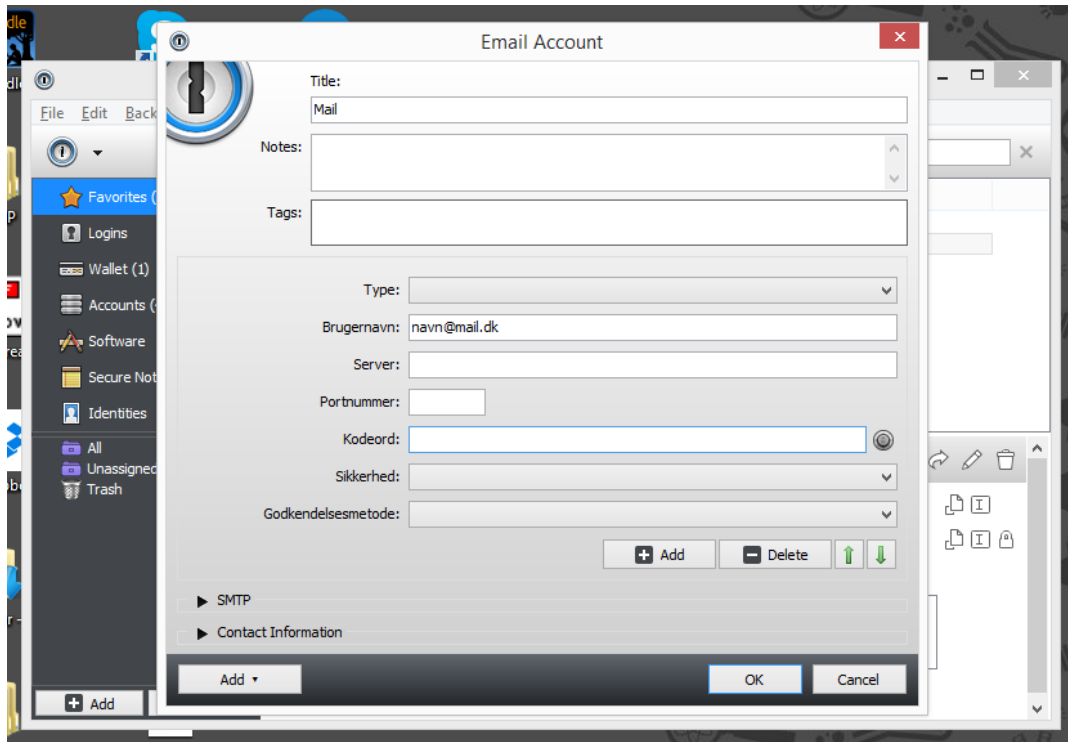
dle

File Edit Back

Favorites (
Logins
Wallet (1)
Accounts (
Software
Secure Not
Identities

All
Unassigned
Trash

Add

Email Account

Title:
Mail
Notes:
Tags:

Type:
Brugernavn: navn@mail.dk
Server:
Portnummer:
Kodeord:
Sikkerhed:
Godkendelsesmetode:

Add
Delete

SMTP
Contact Information

Add
OK
Cancel